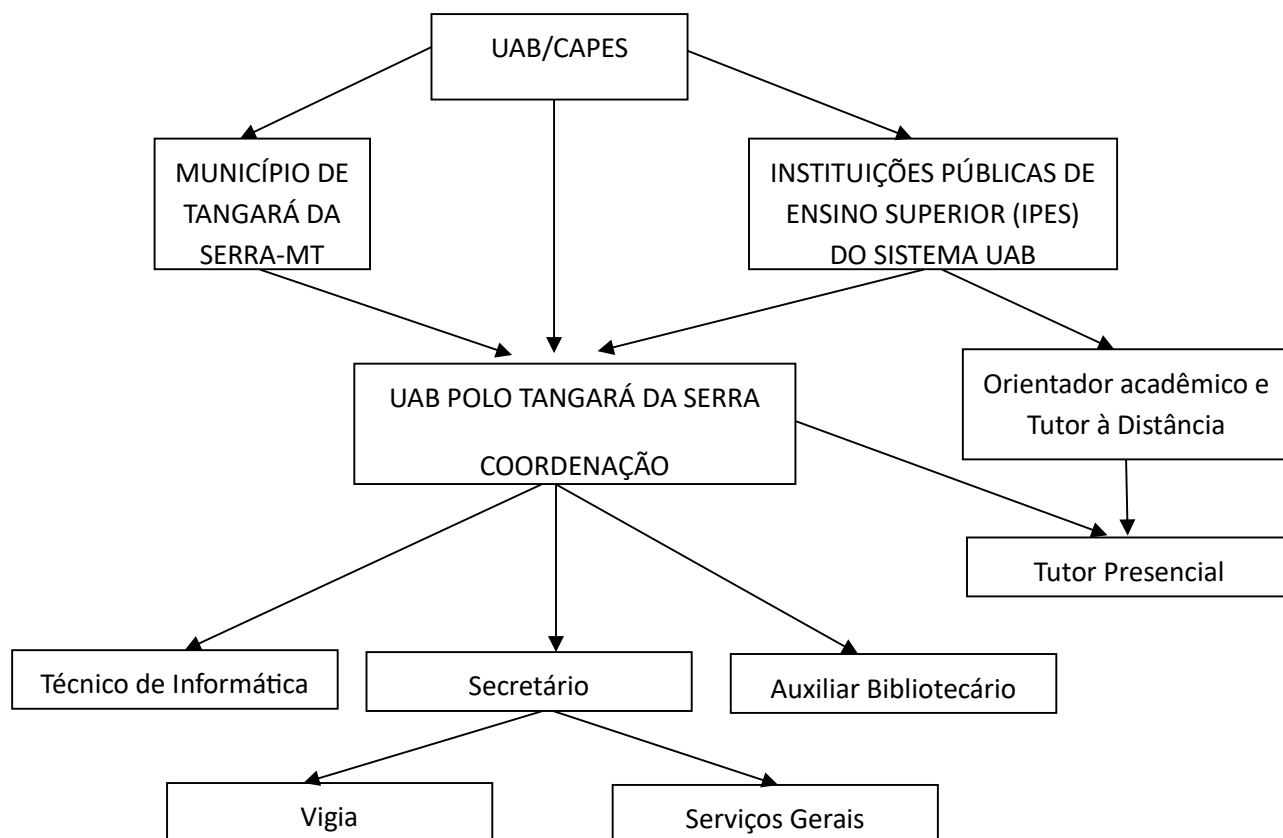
UAB/CAPES

MUNICÍPIO DE TANGARÁ DA SERRA-MT

INSTITUIÇÕES PÚBLICAS DE ENSINO SUPERIOR (IPES) DO SISTEMA UAB

UAB POLO TANGARÁ DA SERRA

COORDENAÇÃO

Orientador acadêmico e Tutor à Distância

Tutor Presencial

Técnico de Informática

Secretário

Auxiliar Bibliotecário

Vigia

Serviços Gerais